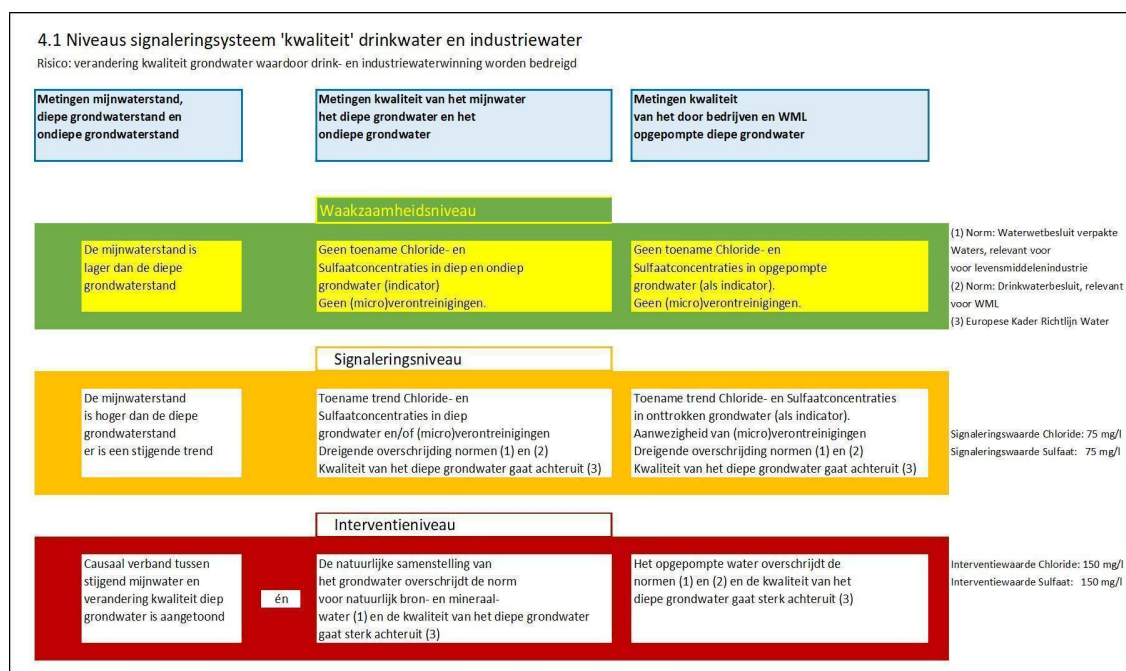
4.1 Niveaus signaleringssysteem 'kwaliteit' drinkwater en industriewater
Risico: verandering kwaliteit grondwater waardoor drink- en industriewaterwinning worden bedreigd

Metingen mijnwaterstand, diepe grondwaterstand en ondiepe grondwaterstand

Metingen kwaliteit van het mijnwater het diepe grondwater en het ondiepe grondwater

Metingen kwaliteit van het door bedrijven en WML opgepompte diepe grondwater

Waakzaamheidsniveau

De mijnwaterstand is lager dan de diepe grondwaterstand

Geen toename Chloride- en Sulfaatconcentraties in diep en ondiep grondwater (indicator)
Geen (micro)verontreinigingen.

Geen toename Chloride- en Sulfaatconcentraties in opgepompte grondwater (als indicator).
Geen (micro)verontreinigingen.

(1) Norm: Waterwetbesluit verpakte Waters, relevant voor voor levensmiddelenindustrie
(2) Norm: Drinkwaterbesluit, relevant voor WML
(3) Europese Kader Richtlijn Water

Signaleringsniveau

De mijnwaterstand is hoger dan de diepe grondwaterstand er is een stijgende trend

Toename trend Chloride- en Sulfaatconcentraties in diep grondwater en/of (micro)verontreinigingen
Dreigende overschrijding normen (1) en (2)
Kwaliteit van het diepe grondwater gaat achteruit (3)

Toename trend Chloride- en Sulfaatconcentraties in onttrokken grondwater (als indicator).
Aanwezigheid van (micro)verontreinigingen
Dreigende overschrijding normen (1) en (2)
Kwaliteit van het diepe grondwater gaat achteruit (3)

Signaleringswaarde Chloride: 75 mg/l
Signaleringswaarde Sulfaat: 75 mg/l

Interventieniveau

Causaal verband tussen stijgend mijnwater en verandering kwaliteit diep grondwater is aangetoond

én

De natuurlijke samenstelling van het grondwater overschrijdt de norm voor natuurlijk bron- en mineraalwater (1) en de kwaliteit van het diepe grondwater gaat sterk achteruit (3)

Het opgepompte water overschrijdt de normen (1) en (2) en de kwaliteit van het diepe grondwater gaat sterk achteruit (3)

Interventiewaarde Chloride: 150 mg/l
Interventiewaarde Sulfaat: 150 mg/l